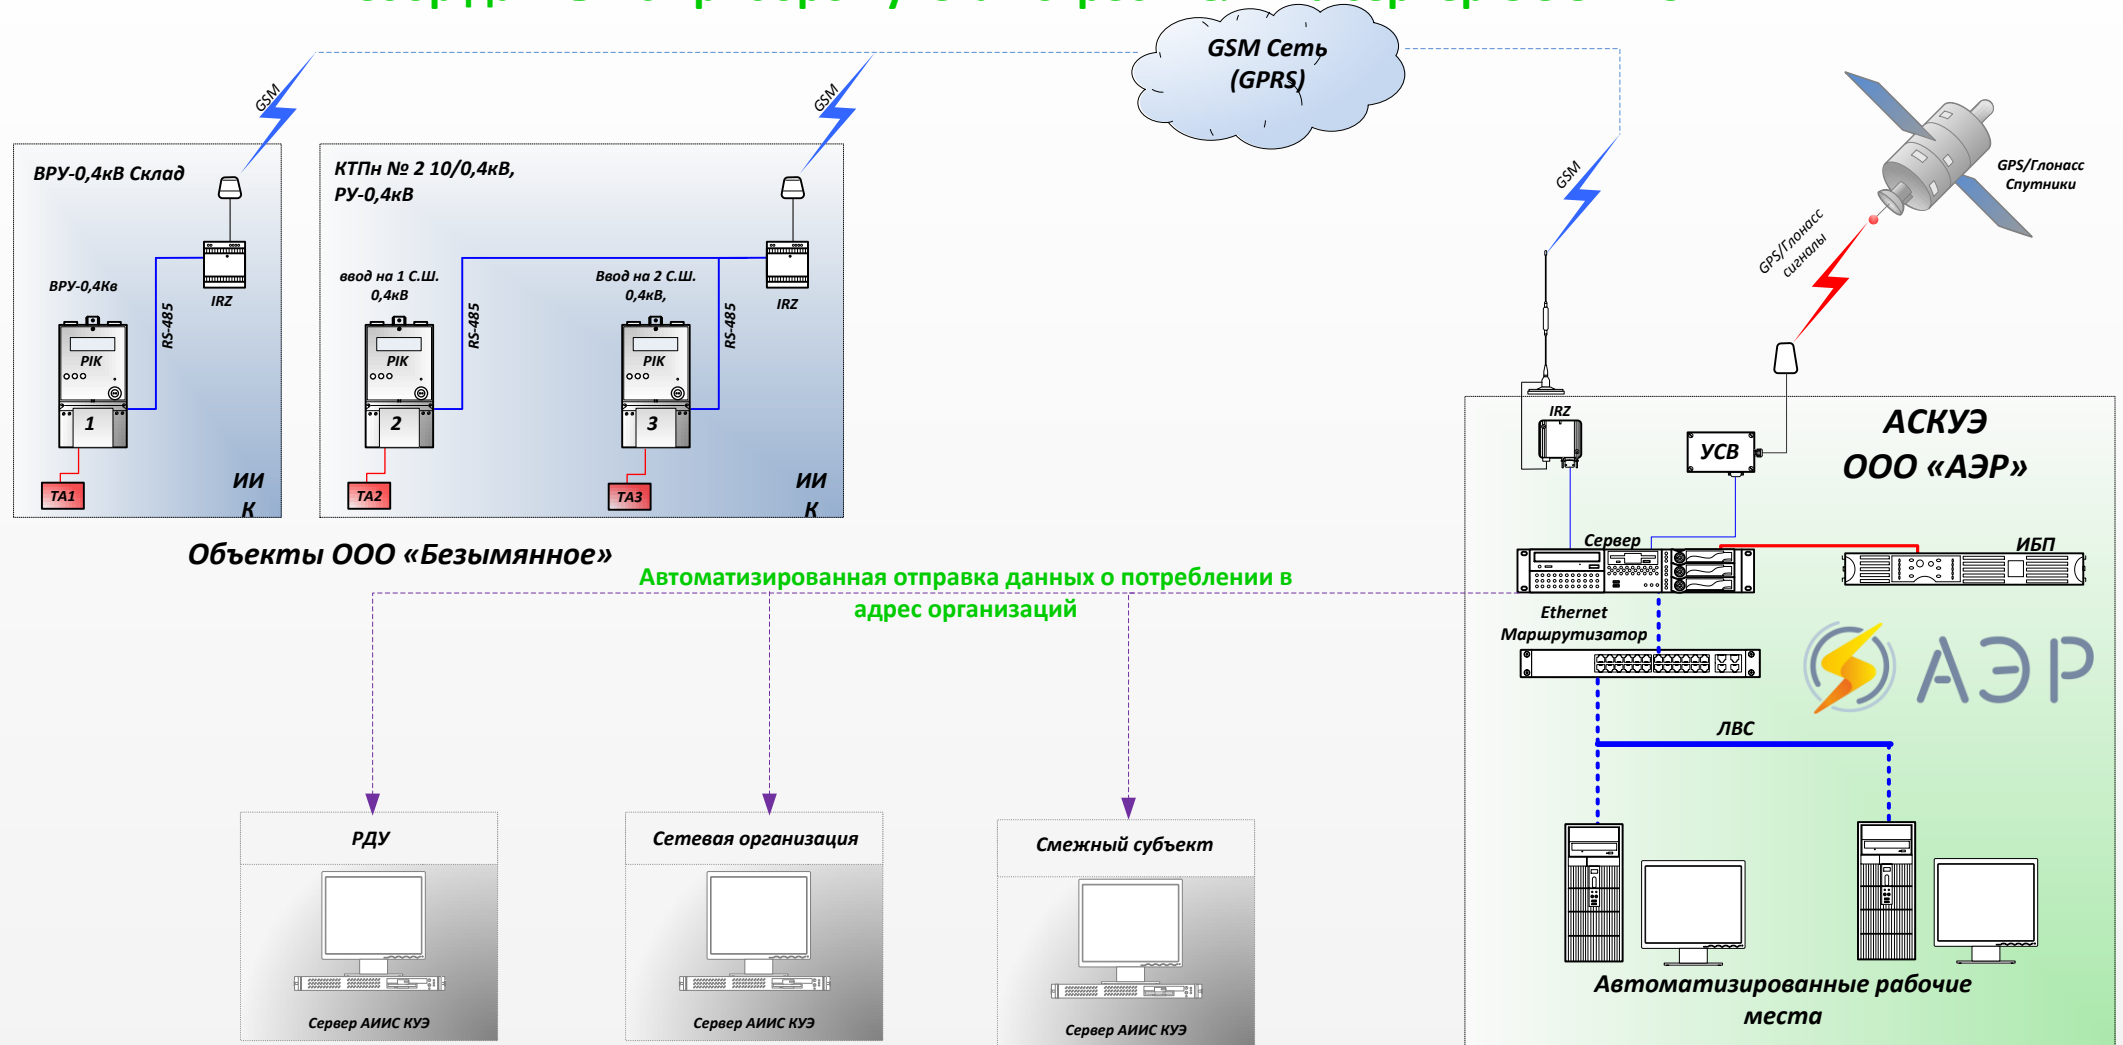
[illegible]

GSM Сеть (GPRS)

GSM

GSM

GSM

GPS/Глонасс Спутники

GPS/Глонасс сигналы

ВРУ-0,4кВ Склад

ВРУ-0,4Кв

RS-485

IRZ

PIK

1

TA1

ИИК

КТПн № 2 10/0,4кВ, РУ-0,4кВ

ввод на 1 С.Ш. 0,4кВ

Ввод на 2 С.Ш. 0,4кВ,

RS-485

RS-485

IRZ

PIK

2

PIK

3

TA2

TA3

ИИК

Объекты ООО «Безымянное»

IRZ

УСВ

АСКУЭ ООО «АЭР»

Сервер

ИБП

Автоматизированная отправка данных о потреблении в адрес организаций

Ethernet Маршрутизатор

АЭР

ЛВС

РДУ

Сервер АИИС КУЭ

Сетевая организация

Сервер АИИС КУЭ

Смежный субъект

Сервер АИИС КУЭ

Автоматизированные рабочие места